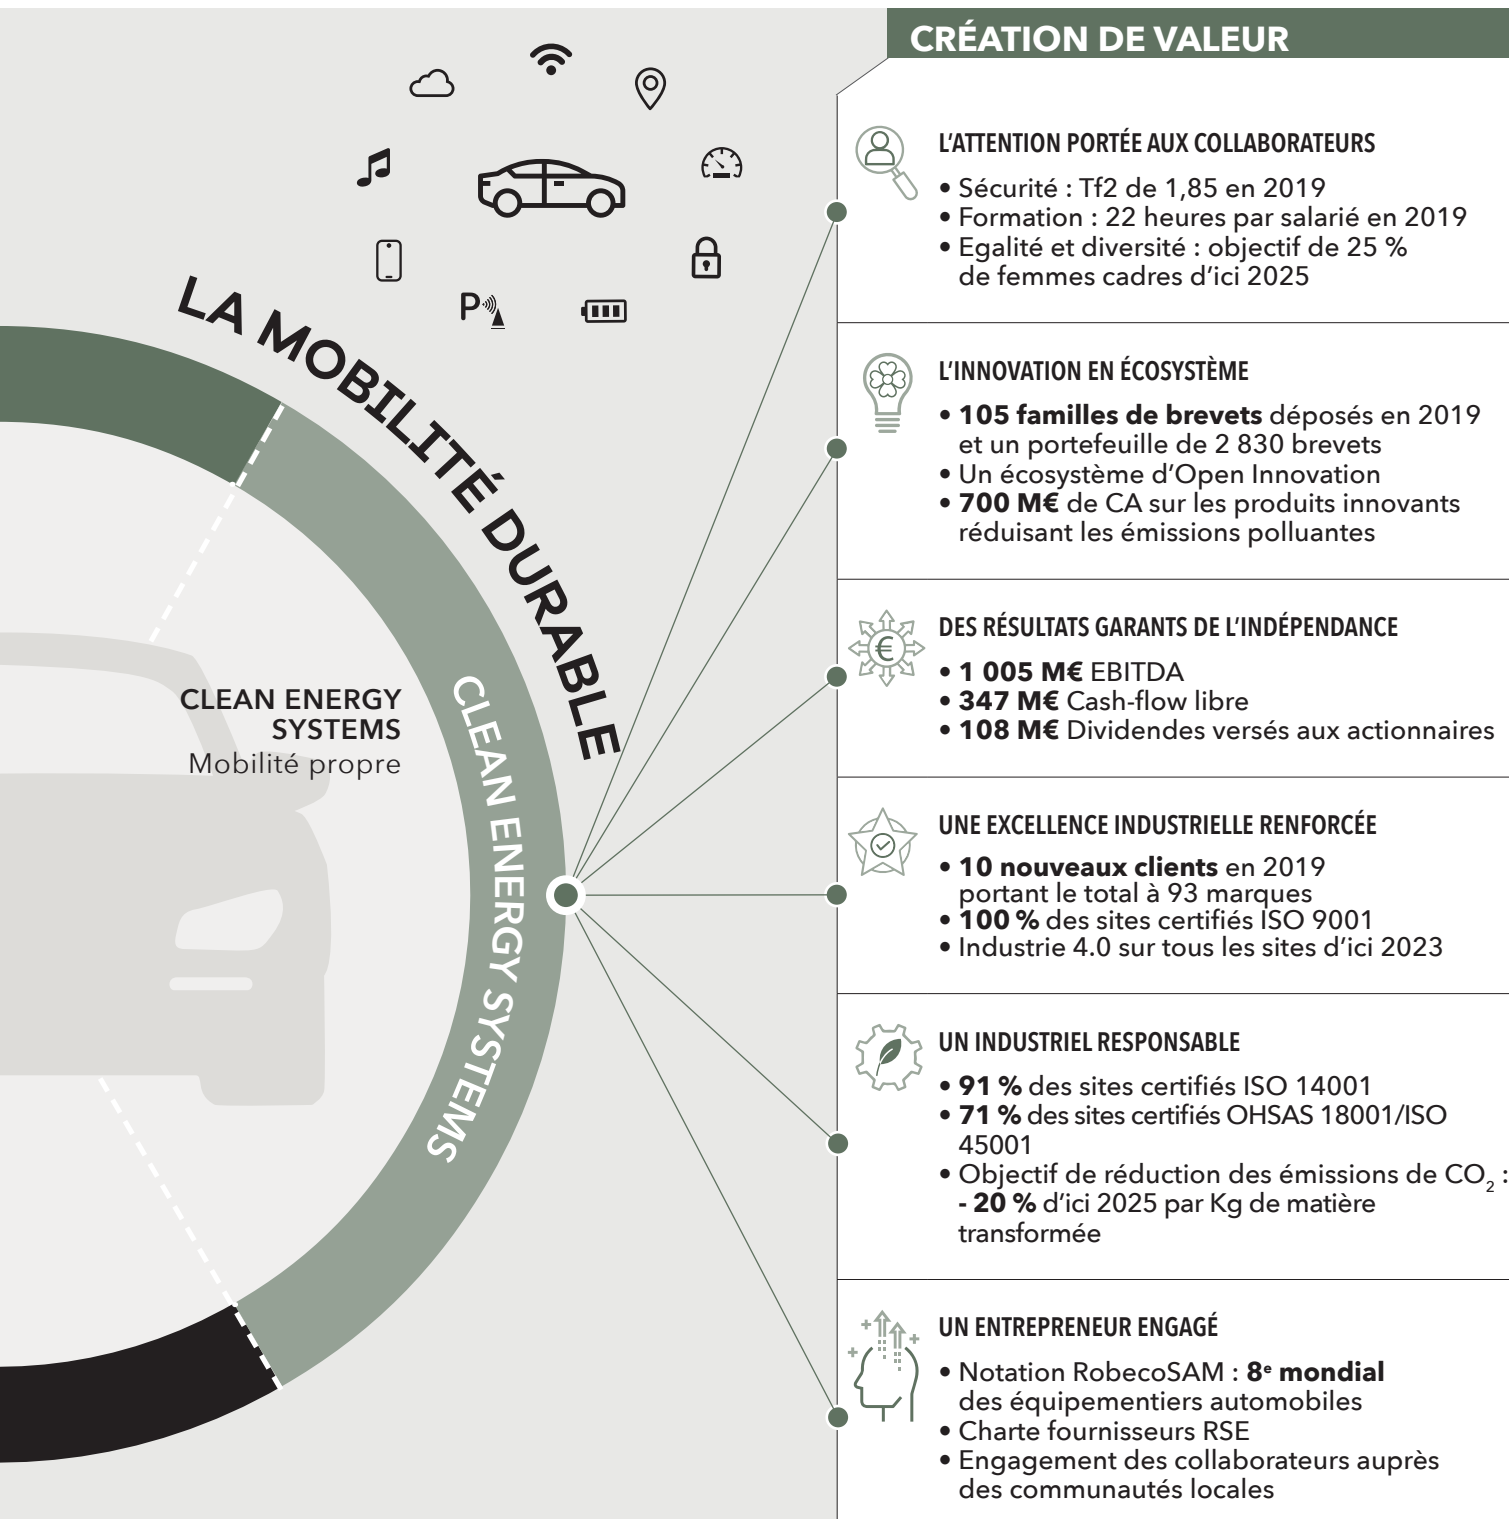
P

LA MOBILITÉ DURABLE

CLEAN ENERGY SYSTEMS
Mobilité propre

CLEAN ENERGY SYSTEMS

CRÉATION DE VALEUR

L'ATTENTION PORTÉE AUX COLLABORATEURS
• Sécurité : Tf2 de 1,85 en 2019
• Formation : 22 heures par salarié en 2019
• Egalité et diversité : objectif de 25 % de femmes cadres d'ici 2025

L'INNOVATION EN ÉCOSYSTÈME
• **105 familles de brevets** déposés en 2019 et un portefeuille de 2 830 brevets
• Un écosystème d'Open Innovation
• **700 M€** de CA sur les produits innovants réduisant les émissions polluantes

DES RÉSULTATS GARANTS DE L'INDÉPENDANCE
• **1 005 M€** EBITDA
• **347 M€** Cash-flow libre
• **108 M€** Dividendes versés aux actionnaires

UNE EXCELLENCE INDUSTRIELLE RENFORCÉE
• **10 nouveaux clients** en 2019 portant le total à 93 marques
• **100 %** des sites certifiés ISO 9001
• Industrie 4.0 sur tous les sites d'ici 2023

UN INDUSTRIEL RESPONSABLE
• **91 %** des sites certifiés ISO 14001
• **71 %** des sites certifiés OHSAS 18001/ISO 45001
• Objectif de réduction des émissions de $CO_2$ : **- 20 %** d'ici 2025 par Kg de matière transformée

UN ENTREPRENEUR ENGAGÉ
• Notation RobecoSAM : **8e mondial** des équipementiers automobiles
• Charte fournisseurs RSE
• Engagement des collaborateurs auprès des communautés locales